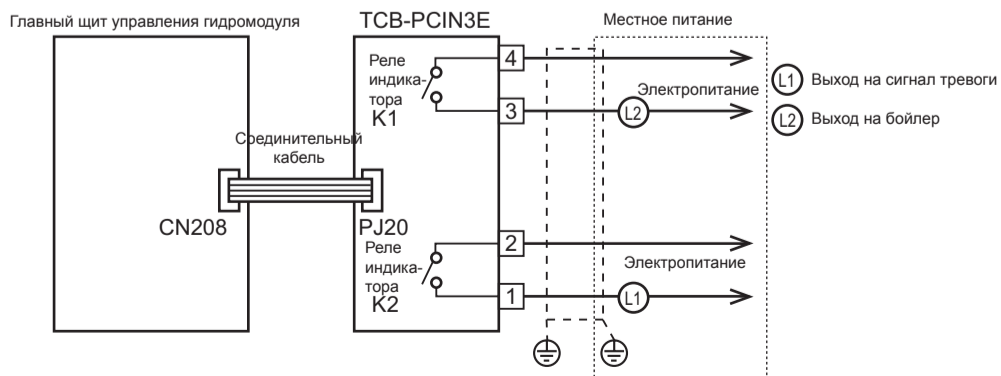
Главный щит управления гидромодуля

TCB-PCIN3E

Местное питание

Реле индикатора K1

4

3

Электропитание

L2

L1 Выход на сигнал тревоги

L2 Выход на бойлер

Соединительный кабель

CN208

PJ20

Реле индикатора K2

2

1

Электропитание

L1